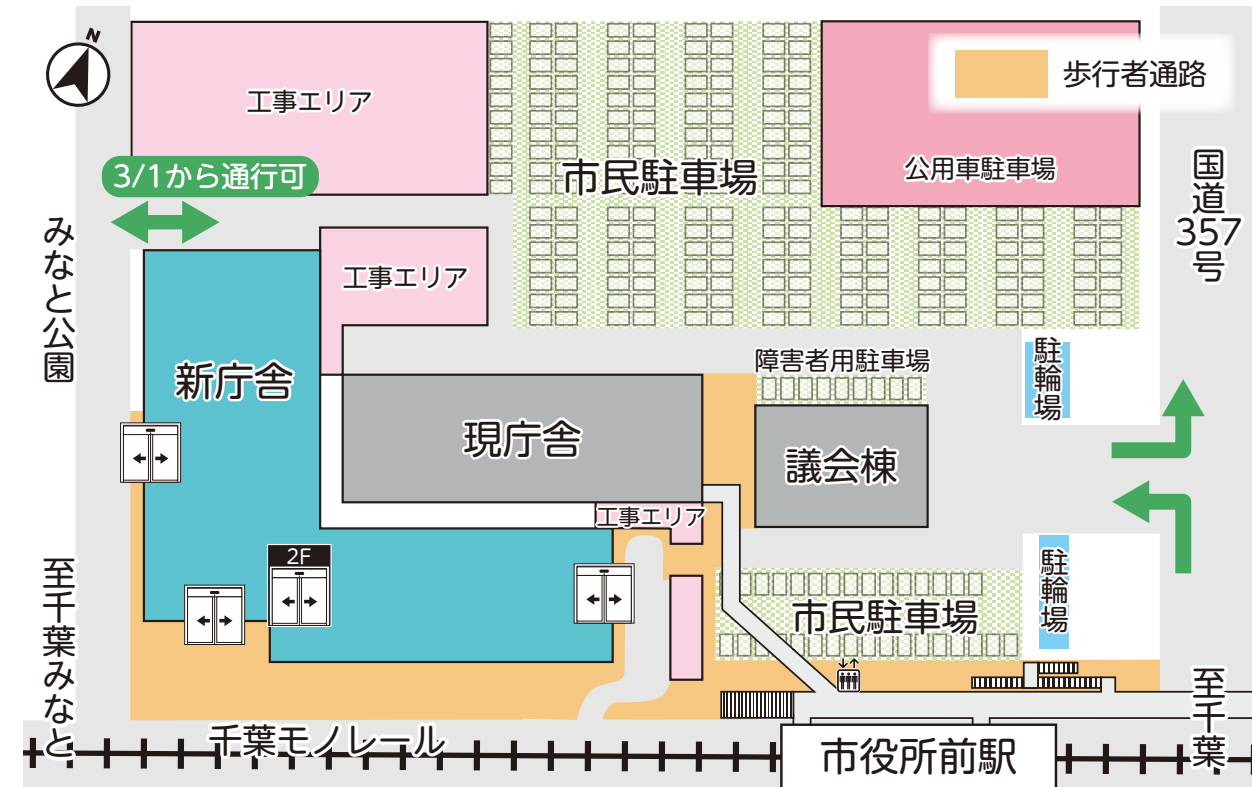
N

工事エリア

市民駐車場

公用車駐車場

歩行者通路

3/1から通行可

国道357号

みなと公園

工事エリア

新庁舎

障害者用駐車場

駐輪場

現庁舎

議会棟

工事エリア

2F

駐輪場

至千葉みなと

市民駐車場

千葉モノレール

市役所前駅

至千葉